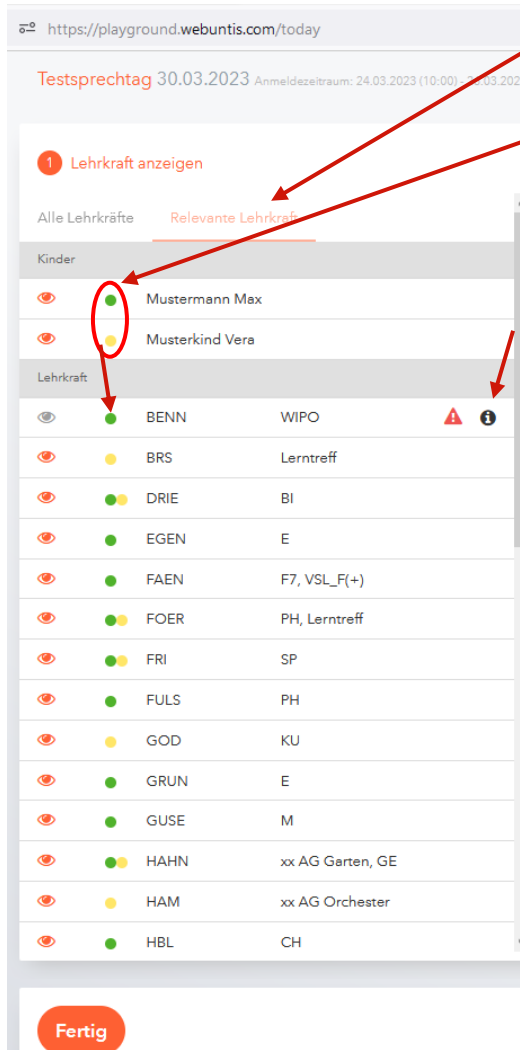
https://playground.webuntis.com/today

Testsprechtag 30.03.2023 Anmeldezeitraum: 24.03.2023 (10:00) - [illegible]

1 Lehrkraft anzeigen

Alle Lehrkräfte | Relevante Lehrkraft

Kinder

| Mustermann Max |
|---|
| Musterkind Vera |

Lehrkraft

| | |
|---|---|
| BENN | WIPO |
| BRS | Lerntreff |
| DRIE | BI |
| EGEN | E |
| FAEN | F7, VSL_F(+) |
| FOER | PH, Lerntreff |
| FRI | SP |
| FULS | PH |
| GOD | KU |
| GRUN | E |
| GUSE | M |
| HAHN | xx AG Garten, GE |
| HAM | xx AG Orchester |
| HBL | CH |

Fertig